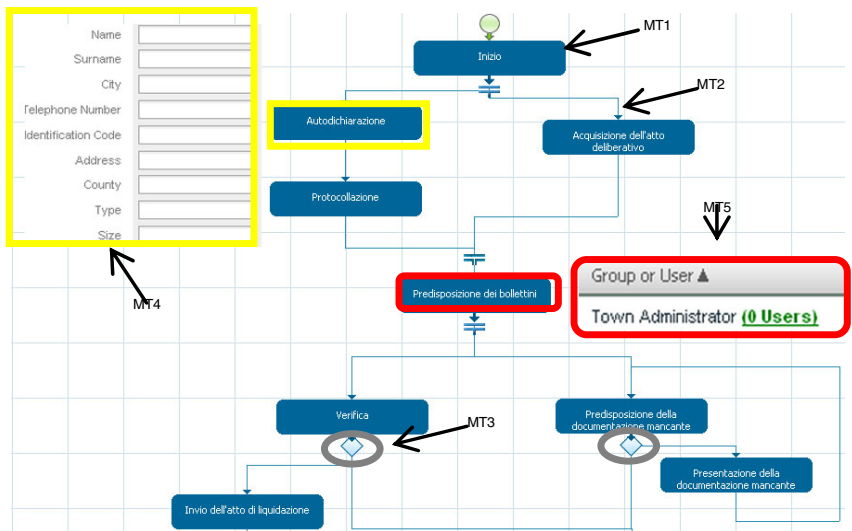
Name
Surname
City
Telephone Number
Identification Code
Address
County
Type
Size

MT4

Inizio

MT1

MT2

Autodichiarazione

Acquisizione dell'atto deliberativo

Protocollazione

MT5

Predisposizione dei bollettini

Group or User ▲

Town Administrator (0 Users)

Verifica

MT3

Predisposizione della documentazione mancante

Presentazione della documentazione mancante

Invio dell'atto di liquidazione